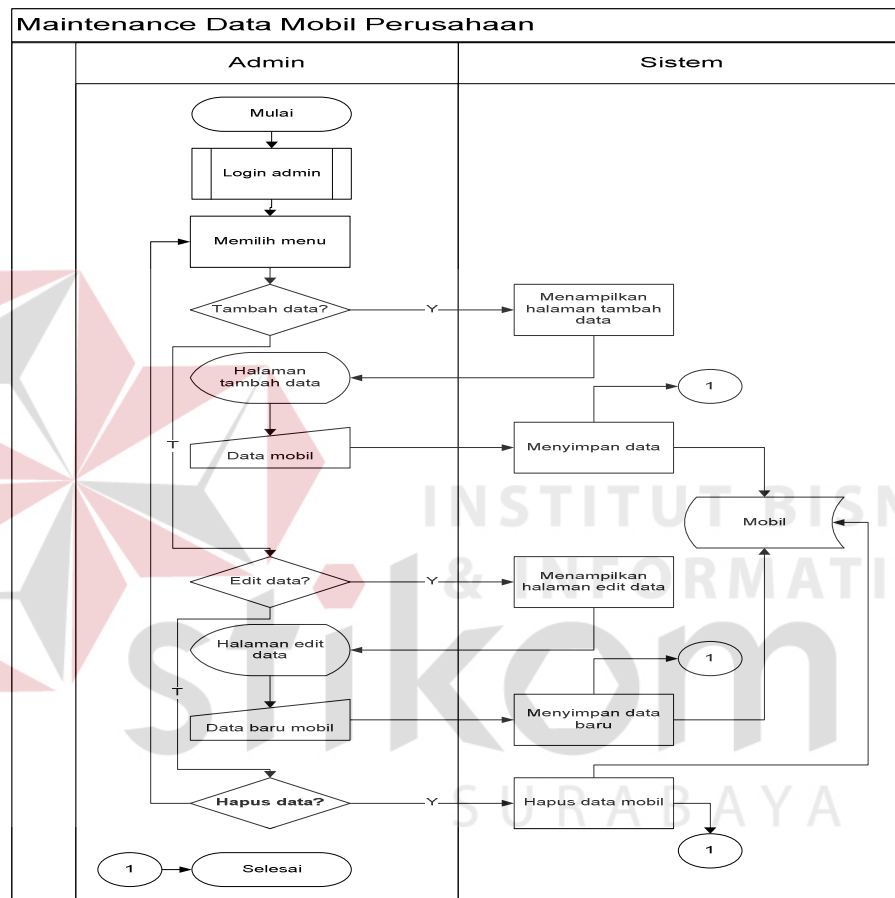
Maintenance Data Mobil Perusahaan

Admin

Sistem

Mulai

Login admin

Memilih menu

Tambah data?

Y

Menampilkan halaman tambah data

Halaman tambah data

1

T

Data mobil

Menyimpan data

INSTITUT BISN

Mobil

Edit data?

Y

Menampilkan halaman edit data

& INFORMATI

Halaman edit data

1

T

Data baru mobil

Menyimpan data baru

Hapus data?

Y

Hapus data mobil

SURABAYA

1

1

Selesai